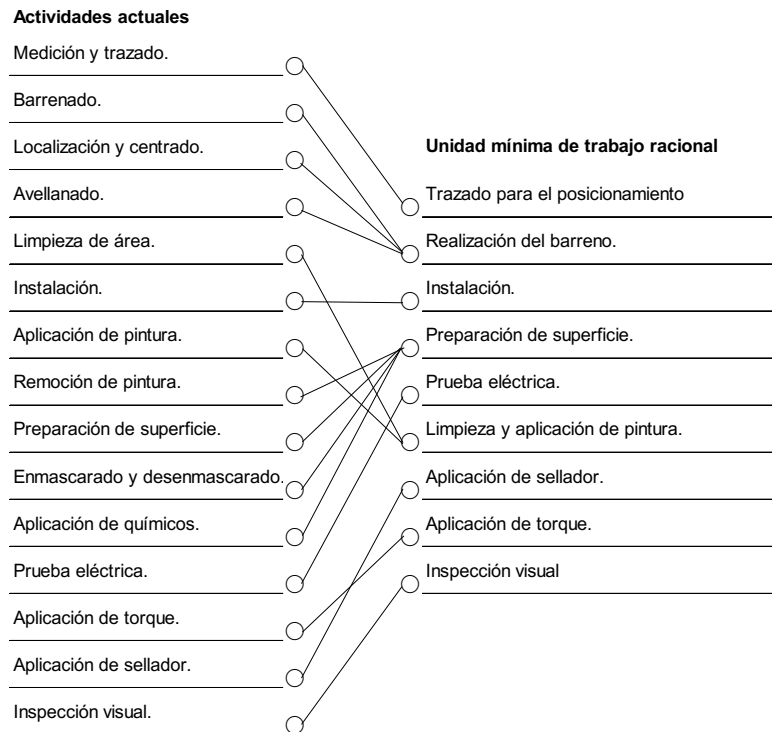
**Actividades actuales**

Medición y trazado.

Barrenado.

Localización y centrado.

Avellanado.

Limpieza de área.

Instalación.

Aplicación de pintura.

Remoción de pintura.

Preparación de superficie.

Enmascarado y desenmascarado.

Aplicación de químicos.

Prueba eléctrica.

Aplicación de torque.

Aplicación de sellador.

Inspección visual.

**Unidad mínima de trabajo racional**

Trazado para el posicionamiento

Realización del barreno.

Instalación.

Preparación de superficie.

Prueba eléctrica.

Limpieza y aplicación de pintura.

Aplicación de sellador.

Aplicación de torque.

Inspección visual